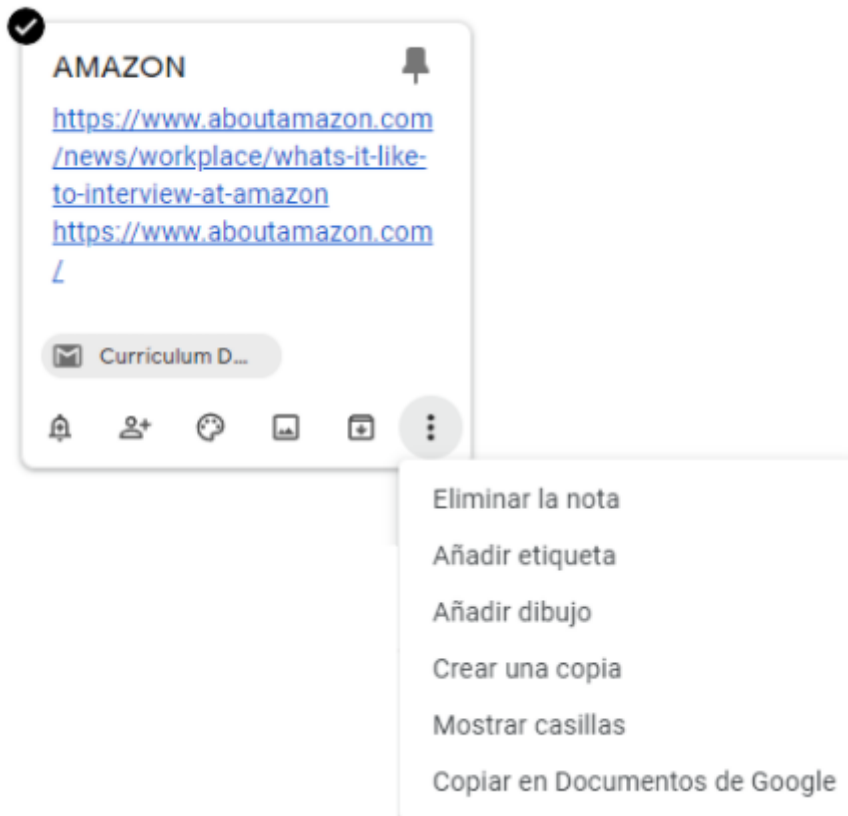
AMAZON

https://www.aboutamazon.com/news/workplace/whats-it-like-to-interview-at-amazon
https://www.aboutamazon.com/

Curriculum D...

Eliminar la nota
Añadir etiqueta
Añadir dibujo
Crear una copia
Mostrar casillas
Copiar en Documentos de Google